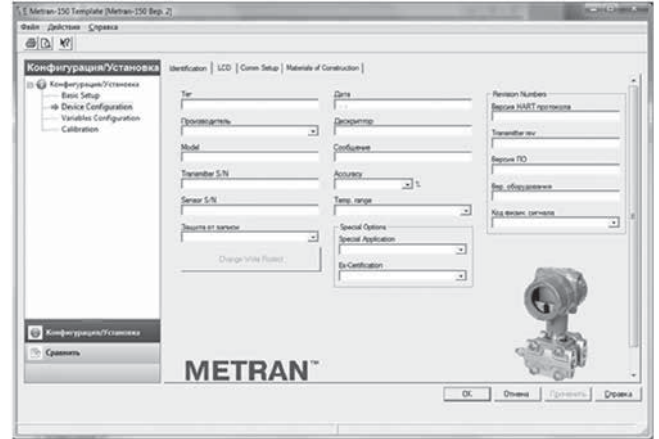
E Metran-150 Template [Metran-150 Bep. 2]

Файл Действие Справка

Конфигурация/Установка

Конфигурация/Установка
Basic Setup
Device Configuration
Variables Configuration
Calibration

Identification | LCD | Comm Setup | Materials of Construction

Tег

Дата

Производитель

Дескриптор

Model

Сообщение

Transmitter S/N

Accuracy
%

Sensor S/N

Temp. range

Защита от записи

Change Write Protect

Special Options
Special Application
Ex-Certification

Revision Numbers
Версия HART протокола
Transmitter rev
Версия ПО
Вер. оборудования
Код физич. сигнала

Конфигурация/Установка

Сравнить

METRAN™

OK Отмена Применить Справка